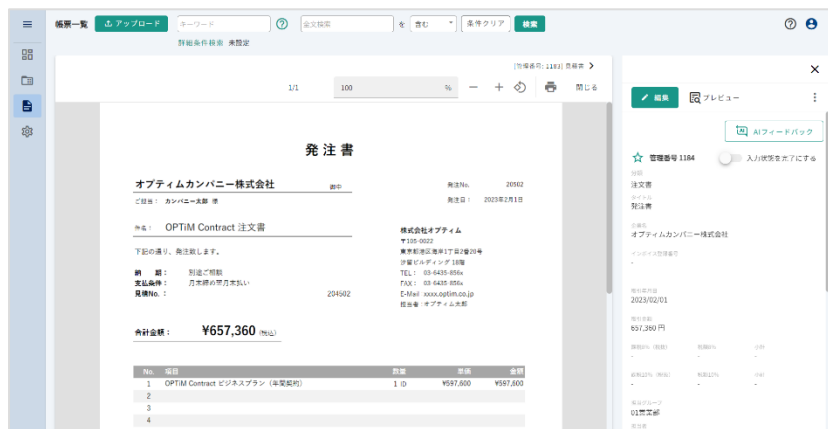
帳票一覧 アップロード キーワード ? 全文検索 を 含む 条件クリア 検索

詳細条件検索 未設定

1/1 100 % — +

閉じる

発注書

オプティムカンパニー株式会社 御中

ご担当: カンパニー太郎 様

発注No. 20502

発注日: 2023年2月1日

件名: OPTiM Contract 注文書

株式会社オプティム

〒105-0022

東京都港区海岸1丁目2番20号

汐留ビルディング 18階

TEL: 03-6435-856x

FAX: 03-6435-856x

E-Mail xxxx.optim.co.jp

担当者: オプティム太郎

下記の通り、発注致します。

納期: 別途ご相談

支払条件: 月末締め翌月末払い

見積No.: 204502

合計金額: ¥657,360 (税込)

| No. | 項目 | 数量 | 単価 | 金額 |
|---|---|---|---|---|
| 1 | OPTiM Contract ビジネスプラン（年間契約） | 1 ID | ¥597,600 | ¥597,600 |
| 2 | | | | |
| 3 | | | | |
| 4 | | | | |

編集 プレビュー

AIフィードバック

管理番号 1184 入力状況を完了にする

分類
注文書

タイトル
発注書

会社名
オプティムカンパニー株式会社

インボイス登録番号
-

取引年月日
2023/02/01

取引金額
657,360 円

01営業部